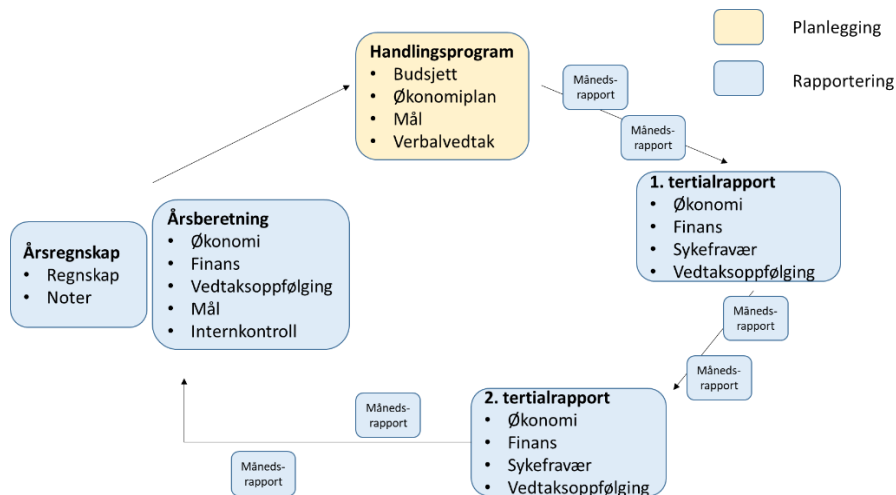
Planlegging

Rapportering

**Handlingsprogram**
- Budsjett
- Økonomiplan
- Mål
- Verbalvedtak

Månedsrapport

Månedsrapport

**1. tertialrapport**
- Økonomi
- Finans
- Sykefravær
- Vedtaksoppfølging

Månedsrapport

Månedsrapport

**2. tertialrapport**
- Økonomi
- Finans
- Sykefravær
- Vedtaksoppfølging

Månedsrapport

Månedsrapport

**Årsberetning**
- Økonomi
- Finans
- Vedtaksoppfølging
- Mål
- Internkontroll

**Årsregnskap**
- Regnskap
- Noter